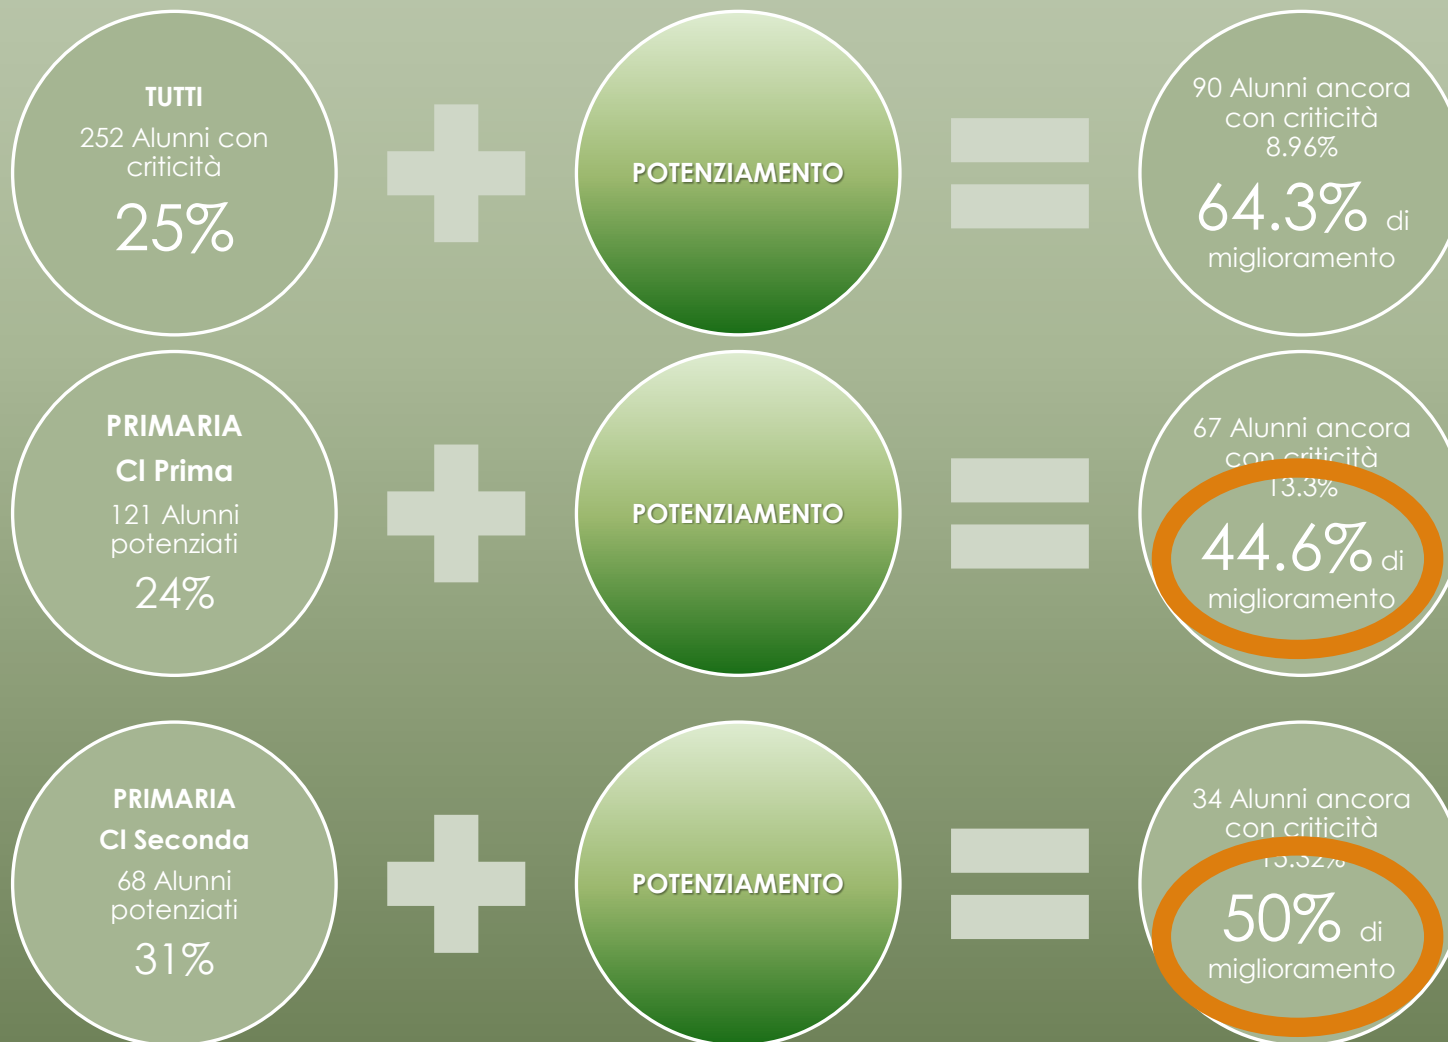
TUTTI
252 Alunni con criticità
25%

POTENZIAMENTO

90 Alunni ancora con criticità
8.96%
64.3% di miglioramento

PRIMARIA
Cl Prima
121 Alunni potenziati
24%

POTENZIAMENTO

67 Alunni ancora con criticità
13.3%
44.6% di miglioramento

PRIMARIA
Cl Seconda
68 Alunni potenziati
31%

POTENZIAMENTO

34 Alunni ancora con criticità
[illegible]
50% di miglioramento